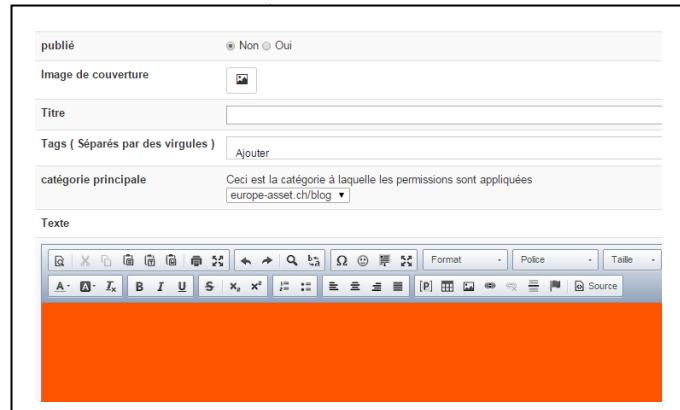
publié
Non Oui

Image de couverture

Titre

Tags ( Séparés par des virgules )
Ajouter

catégorie principale
Ceci est la catégorie à laquelle les permissions sont appliquées
europe-asset.ch/blog ▾

Texte

Format
Police
Taille

A· B I U S $x_2$ $x^2$ [P] Source